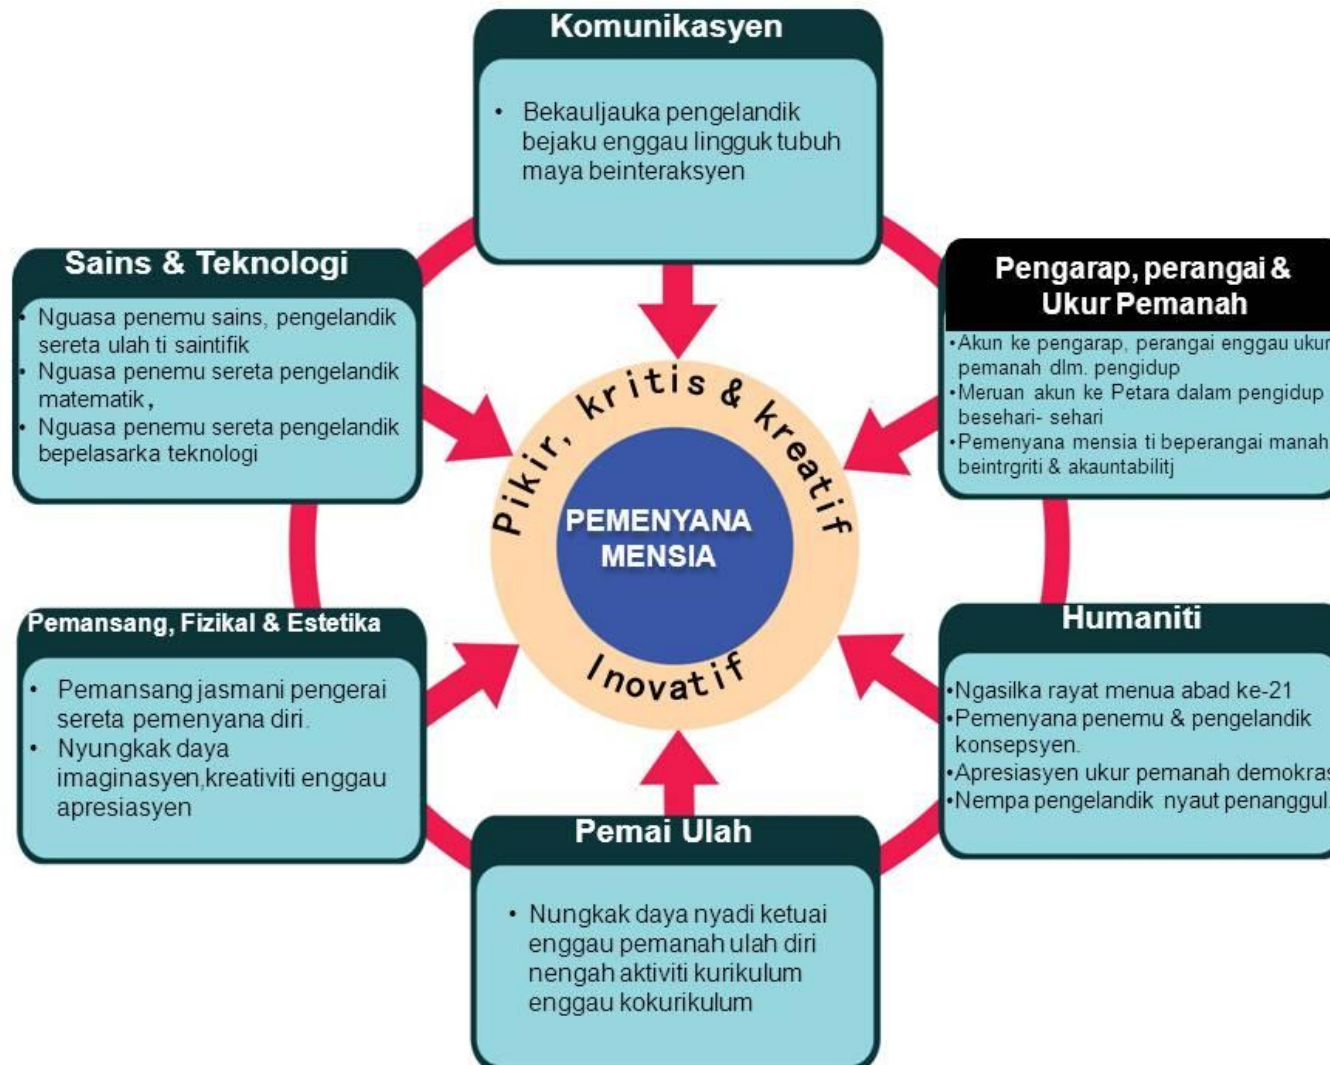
Komunikasyen

• Bekauljauka pengelandik bejaku enggau lingguk tubuh maya beinteraksyen

Sains & Teknologi

• Nguasa penemu sains, pengelandik sereta ulah ti saintifik
• Nguasa penemu sereta pengelandik matematik,
• Nguasa penemu sereta pengelandik bepelasarka teknologi

Pengarap, perangai & Ukur Pemanah

•Akun ke pengarap, perangai enggau ukur pemanah dlm. pengidup
•Meruan akun ke Petara dalam pengidup besehari- sehari
•Pemenyana mensia ti beperangai manah beintrgriti & akauntabilitj

Pikir, kritis & kreatif

PEMENYANA MENSIA

Inovatif

Pemansang, Fizikal & Estetika

• Pemansang jasmani pengerai sereta pemenyana diri.
• Nyungkak daya imaginasyen,kreativiti enggau apresiasyen

Humaniti

•Ngasilka rayat menua abad ke-21
•Pemenyana penemu & pengelandik konsepsyen.
•Apresiasyen ukur pemanah demokra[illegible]
•Nempa pengelandik nyaut penanggul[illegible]

Pemai Ulah

• Nungkak daya nyadi ketuai enggau pemanah ulah diri nengah aktiviti kurikulum enggau kokurikulum